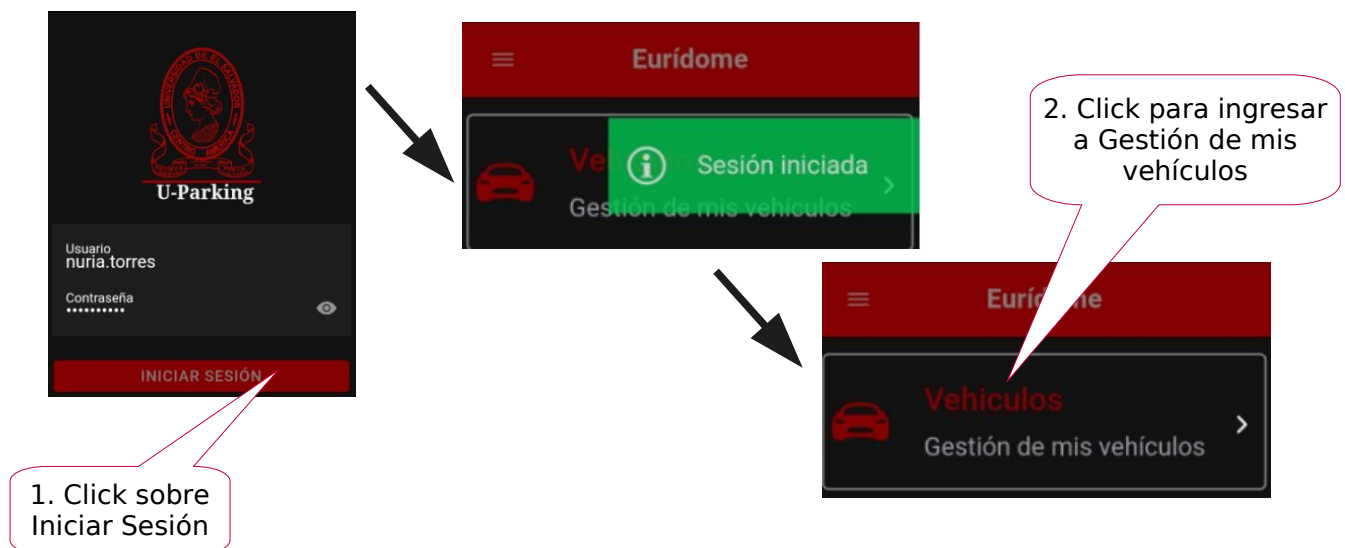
U-Parking

Usuario
nuria.torres

Contraseña
••••••••••

INICIAR SESIÓN

1. Click sobre Iniciar Sesión

Eurídome

Ve

Sesión iniciada

Gestión de mis vehículos

2. Click para ingresar a Gestión de mis vehículos

Eurídome

Vehiculos

Gestión de mis vehículos